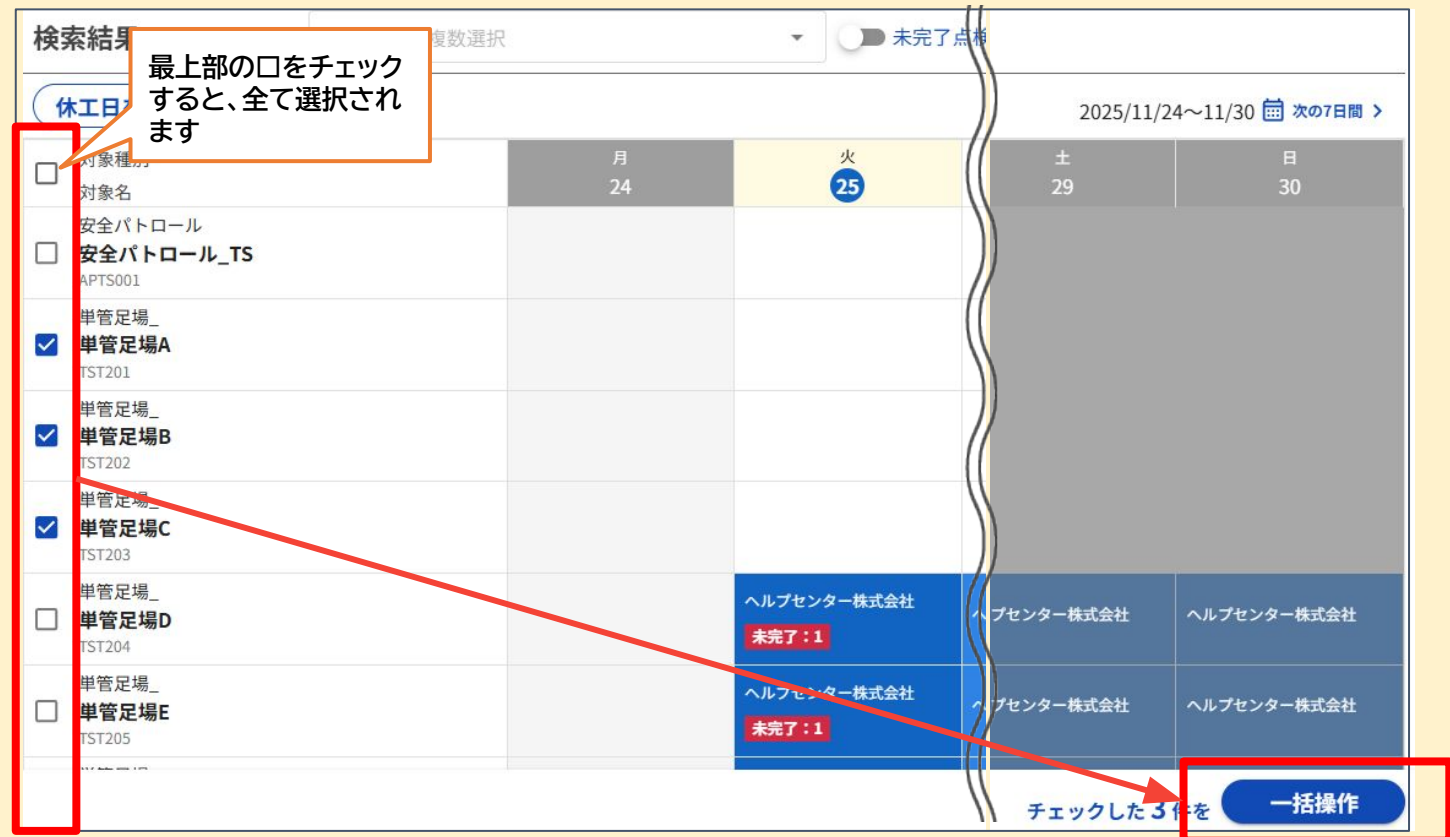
検索結果 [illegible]複数選択 未完了点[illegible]

最上部の□をチェックすると、全て選択されます

休工日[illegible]

2025/11/24〜11/30 次の7日間 >

| | 月 24 | 火 25 | 土 29 | 日 30 |
|---|---|---|---|---|
| 対象種別 対象名 | | | | |
| 安全パトロール 安全パトロール_TS APTS001 | | | | |
| 単管足場_ 単管足場A TST201 | | | | |
| 単管足場_ 単管足場B TST202 | | | | |
| 単管足場_ 単管足場C TST203 | | | | |
| 単管足場_ 単管足場D TST204 | | ヘルプセンター株式会社 未完了：1 | ヘルプセンター株式会社 | ヘルプセンター株式会社 |
| 単管足場_ 単管足場E TST205 | | ヘルプセンター株式会社 未完了：1 | ヘルプセンター株式会社 | ヘルプセンター株式会社 |

チェックした 3 件を 一括操作